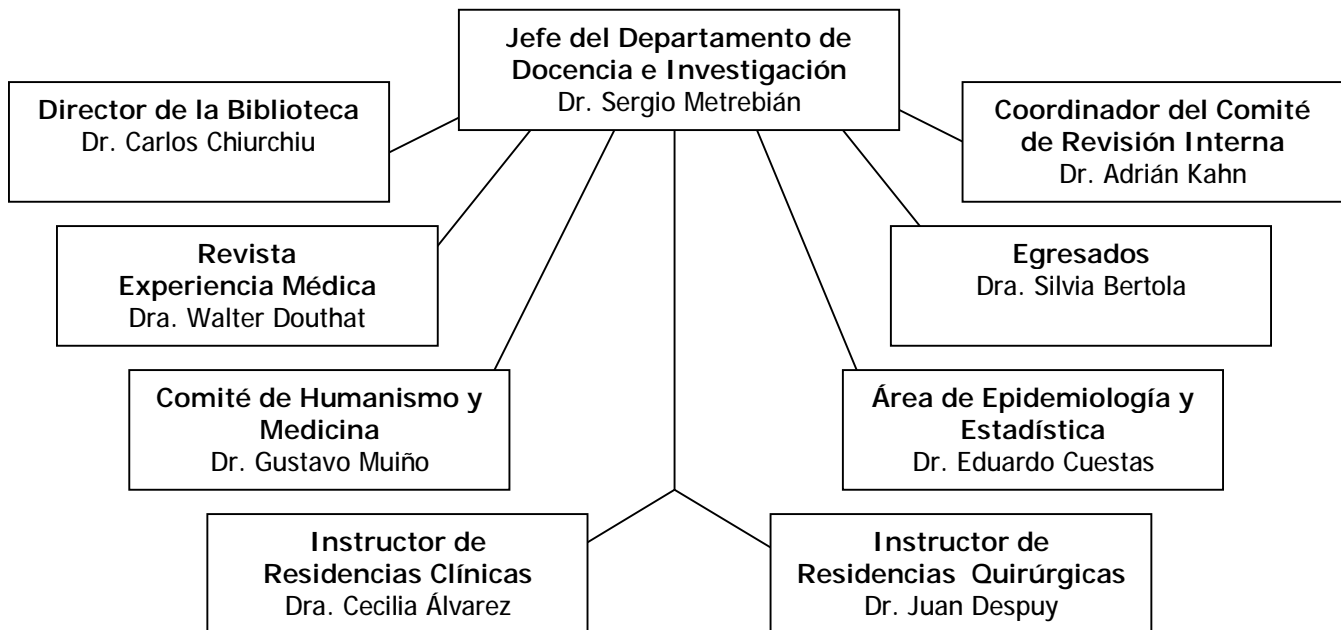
Jefe del Departamento de Docencia e Investigación
Dr. Sergio Metrebián

Director de la Biblioteca
Dr. Carlos Chiurchiu

Coordinador del Comité de Revisión Interna
Dr. Adrián Kahn

Revista Experiencia Médica
Dra. Walter Douthat

Egresados
Dra. Silvia Bertola

Comité de Humanismo y Medicina
Dr. Gustavo Muiño

Área de Epidemiología y Estadística
Dr. Eduardo Cuestas

Instructor de Residencias Clínicas
Dra. Cecilia Álvarez

Instructor de Residencias Quirúrgicas
Dr. Juan Despuy